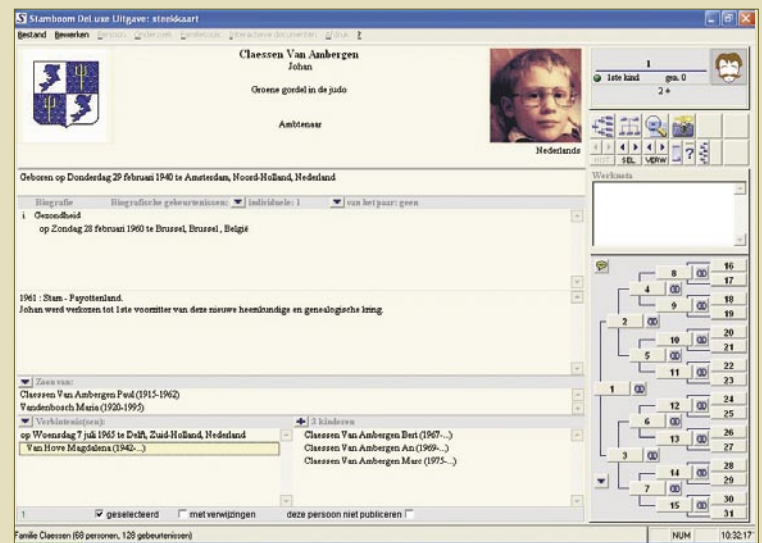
Stamboom DeLuxe Uitgave: steekkaart

Bestand Bewerken Persoon Onderzoek Bandenboek Bewaarde documenten Afdruk ?

Claessen Van Ambergen
Johan

Groene gordel in de judo

Ambtenaar

Nederlands

1
1ste kind gen. 0
2 +

Geboren op Donderdag 29 februari 1940 te Amsterdam, Noord-Holland, Nederland

Biografie Biografische gebeurtenissen: individuele: 1 van het paar: geen

i. Gezondheid
op Zondag 28 februari 1960 te Brussel, Brussel, België

1961 : Stam - Payottenland.
Johan werd verkozen tot 1ste voorzitter van deze nieuwe heemkundige en genealogische kring.

Werknota

Zoon van:
Claessen Van Ambergen Paul (1915-1962)
Vandenbosch Maria (1920-1995)

Verbintenis(sen):
op Woensdag 7 juli 1965 te Delft, Zuid-Holland, Nederland
Van Hove Magdalena (1942-...)

3 kinderen
Claessen Van Ambergen Bert (1967-...)
Claessen Van Ambergen An (1969-...)
Claessen Van Ambergen Marc (1975-...)

1 geselecteerd met verwijzingen deze persoon niet publiceren

HIST SEL VERW

1 2 3 4 5 6 7 8 9 10 11 12 13 14 15 16 17 18 19 20 21 22 23 24 25 26 27 28 29 30 31

Familie Claessen (68 personen, 128 gebeurtenissen) NUM 10:32:17